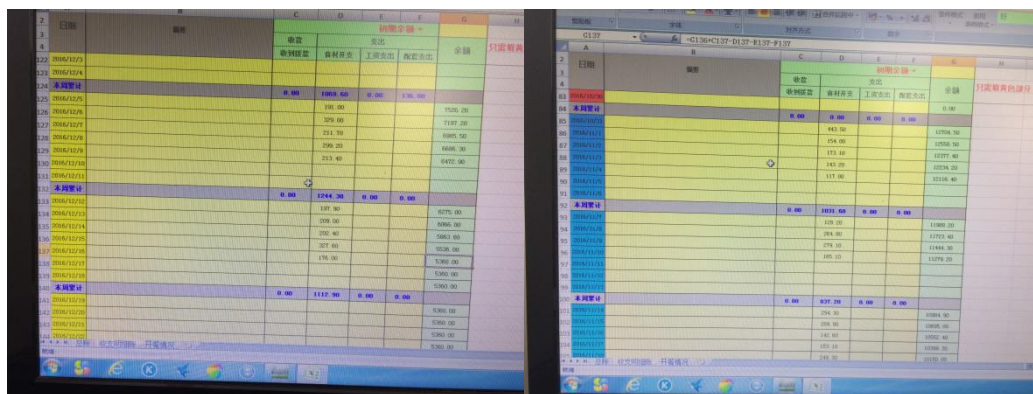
| | A | B | C | D | E | F | G | H |
|---|---|---|---|---|---|---|---|---|
| 2 | 日期 | 摘要 | | 初期金额→ | | | | |
| 3 | | | 收益 | | 支出 | | 余额 | 只需填黄 |
| 4 | | | 收到固定 | 食材开支 | 工资支出 | 配套支出 | | |
| 122 | 2016/12/3 | | | | | | | |
| 123 | 2016/12/4 | | | | | | | |
| 124 | 本周累计 | | 0.00 | 1069.60 | 0.00 | 130.00 | | |
| 125 | 2016/12/5 | | | 191.00 | | | 7506.20 | |
| 126 | 2016/12/6 | | | 329.00 | | | 7197.20 | |
| 127 | 2016/12/7 | | | 211.70 | | | 6985.50 | |
| 128 | 2016/12/8 | | | 299.20 | | | 6686.30 | |
| 129 | 2016/12/9 | | | 213.40 | | | 6472.90 | |
| 130 | 2016/12/10 | | | | | | | |
| 131 | 2016/12/11 | | | | | | | |
| 132 | 本周累计 | | 0.00 | 1244.30 | 0.00 | 0.00 | | |
| 133 | 2016/12/12 | | | 197.90 | | | 6275.00 | |
| 134 | 2016/12/13 | | | 209.00 | | | 6066.00 | |
| 135 | 2016/12/14 | | | 202.40 | | | 5863.60 | |
| 136 | 2016/12/15 | | | 327.60 | | | 5536.00 | |
| 137 | 2016/12/16 | | | 176.00 | | | 5360.00 | |
| 138 | 2016/12/17 | | | | | | 5360.00 | |
| 139 | 2016/12/18 | | | | | | 5360.00 | |
| 140 | 本周累计 | | 0.00 | 1112.90 | 0.00 | 0.00 | | |
| 141 | 2016/12/19 | | | | | | 5360.00 | |
| 142 | 2016/12/20 | | | | | | 5360.00 | |
| 143 | 2016/12/21 | | | | | | 5360.00 | |
| 144 | 2016/12/22 | | | | | | 5360.00 | |

日报 收支明细表 开餐情况

粘贴板 字体 对齐方式 数字 条件格式 套用表格格式

G137 =G136+C137-D137-E137-F137

| | A | B | C | D | E | F | G | H |
|---|---|---|---|---|---|---|---|---|
| 2 | 日期 | 摘要 | | 初期金额→ | | | | |
| 3 | | | 收益 | | 支出 | | 余额 | 只需填黄色部分 |
| 4 | | | 收到固定 | 食材开支 | 工资支出 | 配套支出 | | |
| 83 | 2016/10/30 | | | | | | | |
| 84 | 本周累计 | | | | | | 0.00 | |
| 85 | 2016/10/31 | | 0.00 | 0.00 | 0.00 | 0.00 | | |
| 86 | 2016/11/1 | | | 443.50 | | | 12704.50 | |
| 87 | 2016/11/2 | | | 154.00 | | | 12550.50 | |
| 88 | 2016/11/3 | | | 173.10 | | | 12377.40 | |
| 89 | 2016/11/4 | | | 143.20 | | | 12234.20 | |
| 90 | 2016/11/5 | | | 117.00 | | | 12116.40 | |
| 91 | 2016/11/6 | | | | | | | |
| 92 | 本周累计 | | 0.00 | 1031.60 | 0.00 | 0.00 | | |
| 93 | 2016/11/7 | | | 128.20 | | | 11988.20 | |
| 94 | 2016/11/8 | | | 264.80 | | | 11723.40 | |
| 95 | 2016/11/9 | | | 279.10 | | | 11444.30 | |
| 96 | 2016/11/10 | | | 165.10 | | | 11279.20 | |
| 97 | 2016/11/11 | | | | | | | |
| 98 | 2016/11/12 | | | | | | | |
| 99 | 2016/11/13 | | | | | | | |
| 100 | 本周累计 | | 0.00 | 837.20 | 0.00 | 0.00 | | |
| 101 | 2016/11/14 | | | 234.30 | | | 10884.00 | |
| 102 | 2016/11/15 | | | 208.90 | | | 10835.00 | |
| 103 | 2016/11/16 | | | 142.60 | | | 10692.40 | |
| 104 | 2016/11/17 | | | 153.10 | | | 10366.20 | |
| 105 | 2016/11/18 | | | 246.00 | | | 10120.00 | |

日报 收支明细表 开餐情况